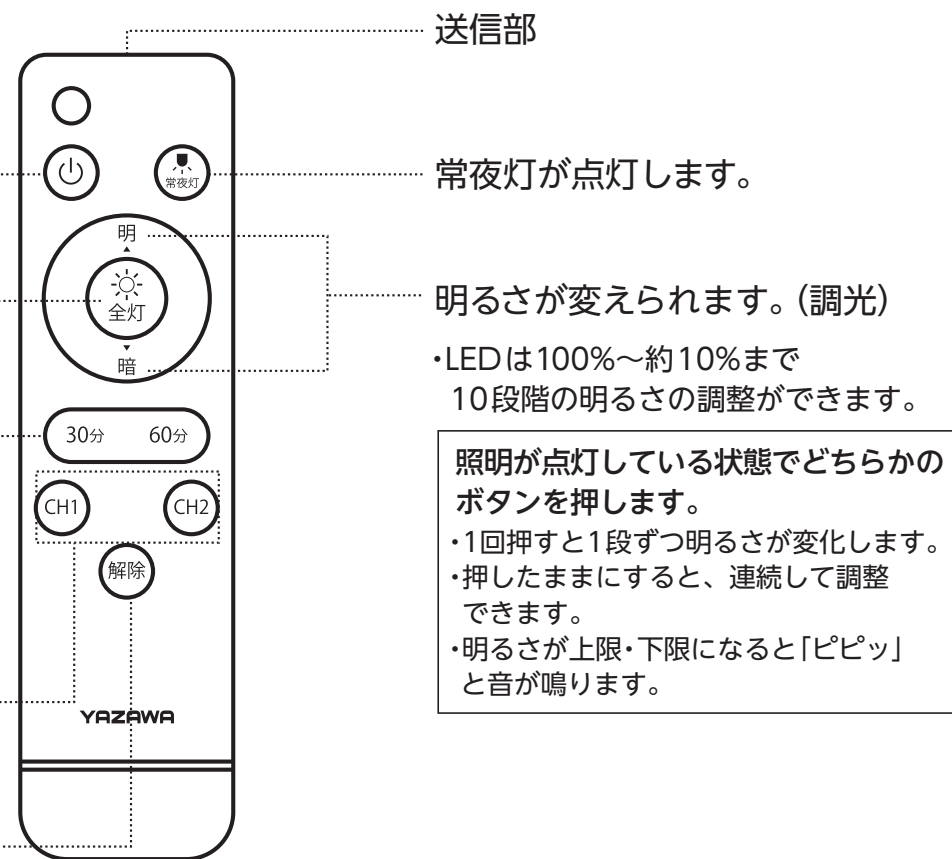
送信部

常夜灯

明

全灯

暗

30分　60分

CH1　CH2

解除

YAZAWA

常夜灯が点灯します。

明るさが変えられます。(調光)

・LEDは100%～約10%まで
10段階の明るさの調整ができます。

照明が点灯している状態でどちらかのボタンを押します。
・1回押すと1段ずつ明るさが変化します。
・押したままにすると、連続して調整できます。
・明るさが上限・下限になると「ピピッ」と音が鳴ります。